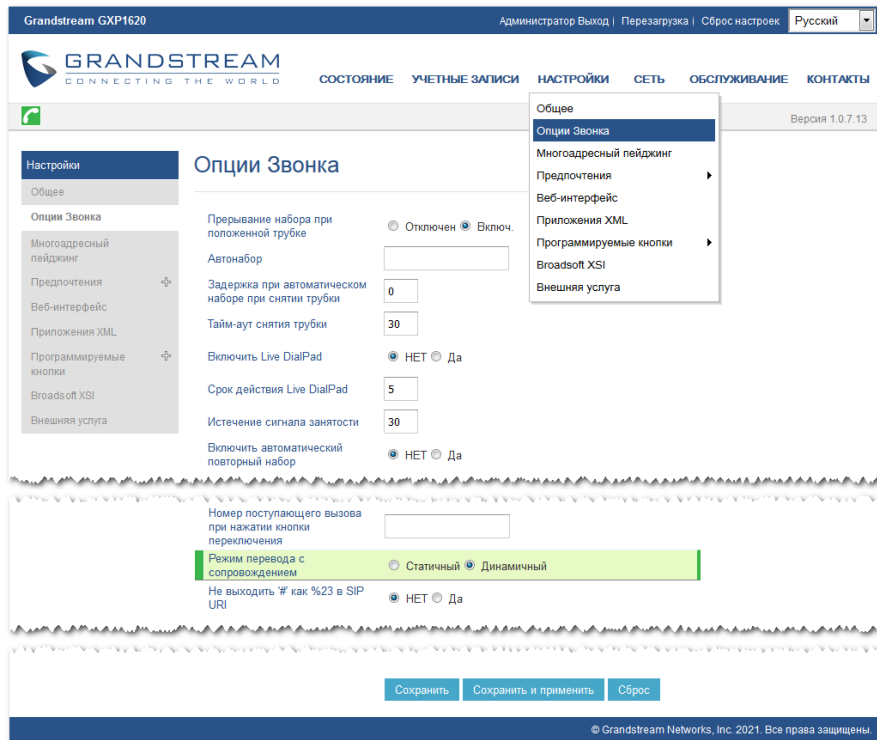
Grandstream GXP1620

Администратор Выход | Перезагрузка | Сброс настроек Русский

GRANDSTREAM
CONNECTING THE WORLD

СОСТОЯНИЕ УЧЕТНЫЕ ЗАПИСИ НАСТРОЙКИ СЕТЬ ОБСЛУЖИВАНИЕ КОНТАКТЫ

Общее
Опции Звонка
Многоадресный пейджинг
Предпочтения
Веб-интерфейс
Приложения XML
Программируемые кнопки
Broadsoft XSI
Внешняя услуга

Версия 1.0.7.13

Настройки
Общее
Опции Звонка
Многоадресный пейджинг
Предпочтения
Веб-интерфейс
Приложения XML
Программируемые кнопки
Broadsoft XSI
Внешняя услуга

Опции Звонка

Прерывание набора при положенной трубке Отключен Включ.

Автонабор

Задержка при автоматическом наборе при снятии трубки 0

Тайм-аут снятия трубки 30

Включить Live DialPad НЕТ Да

Срок действия Live DialPad 5

Истечение сигнала занятости 30

Включить автоматический повторный набор НЕТ Да

Номер поступающего вызова при нажатии кнопки переключения

Режим перевода с сопровождением Статичный Динамичный

Не выходить '#' как %23 в SIP URI НЕТ Да

Сохранить Сохранить и применить Сброс

© Grandstream Networks, Inc. 2021. Все права защищены.